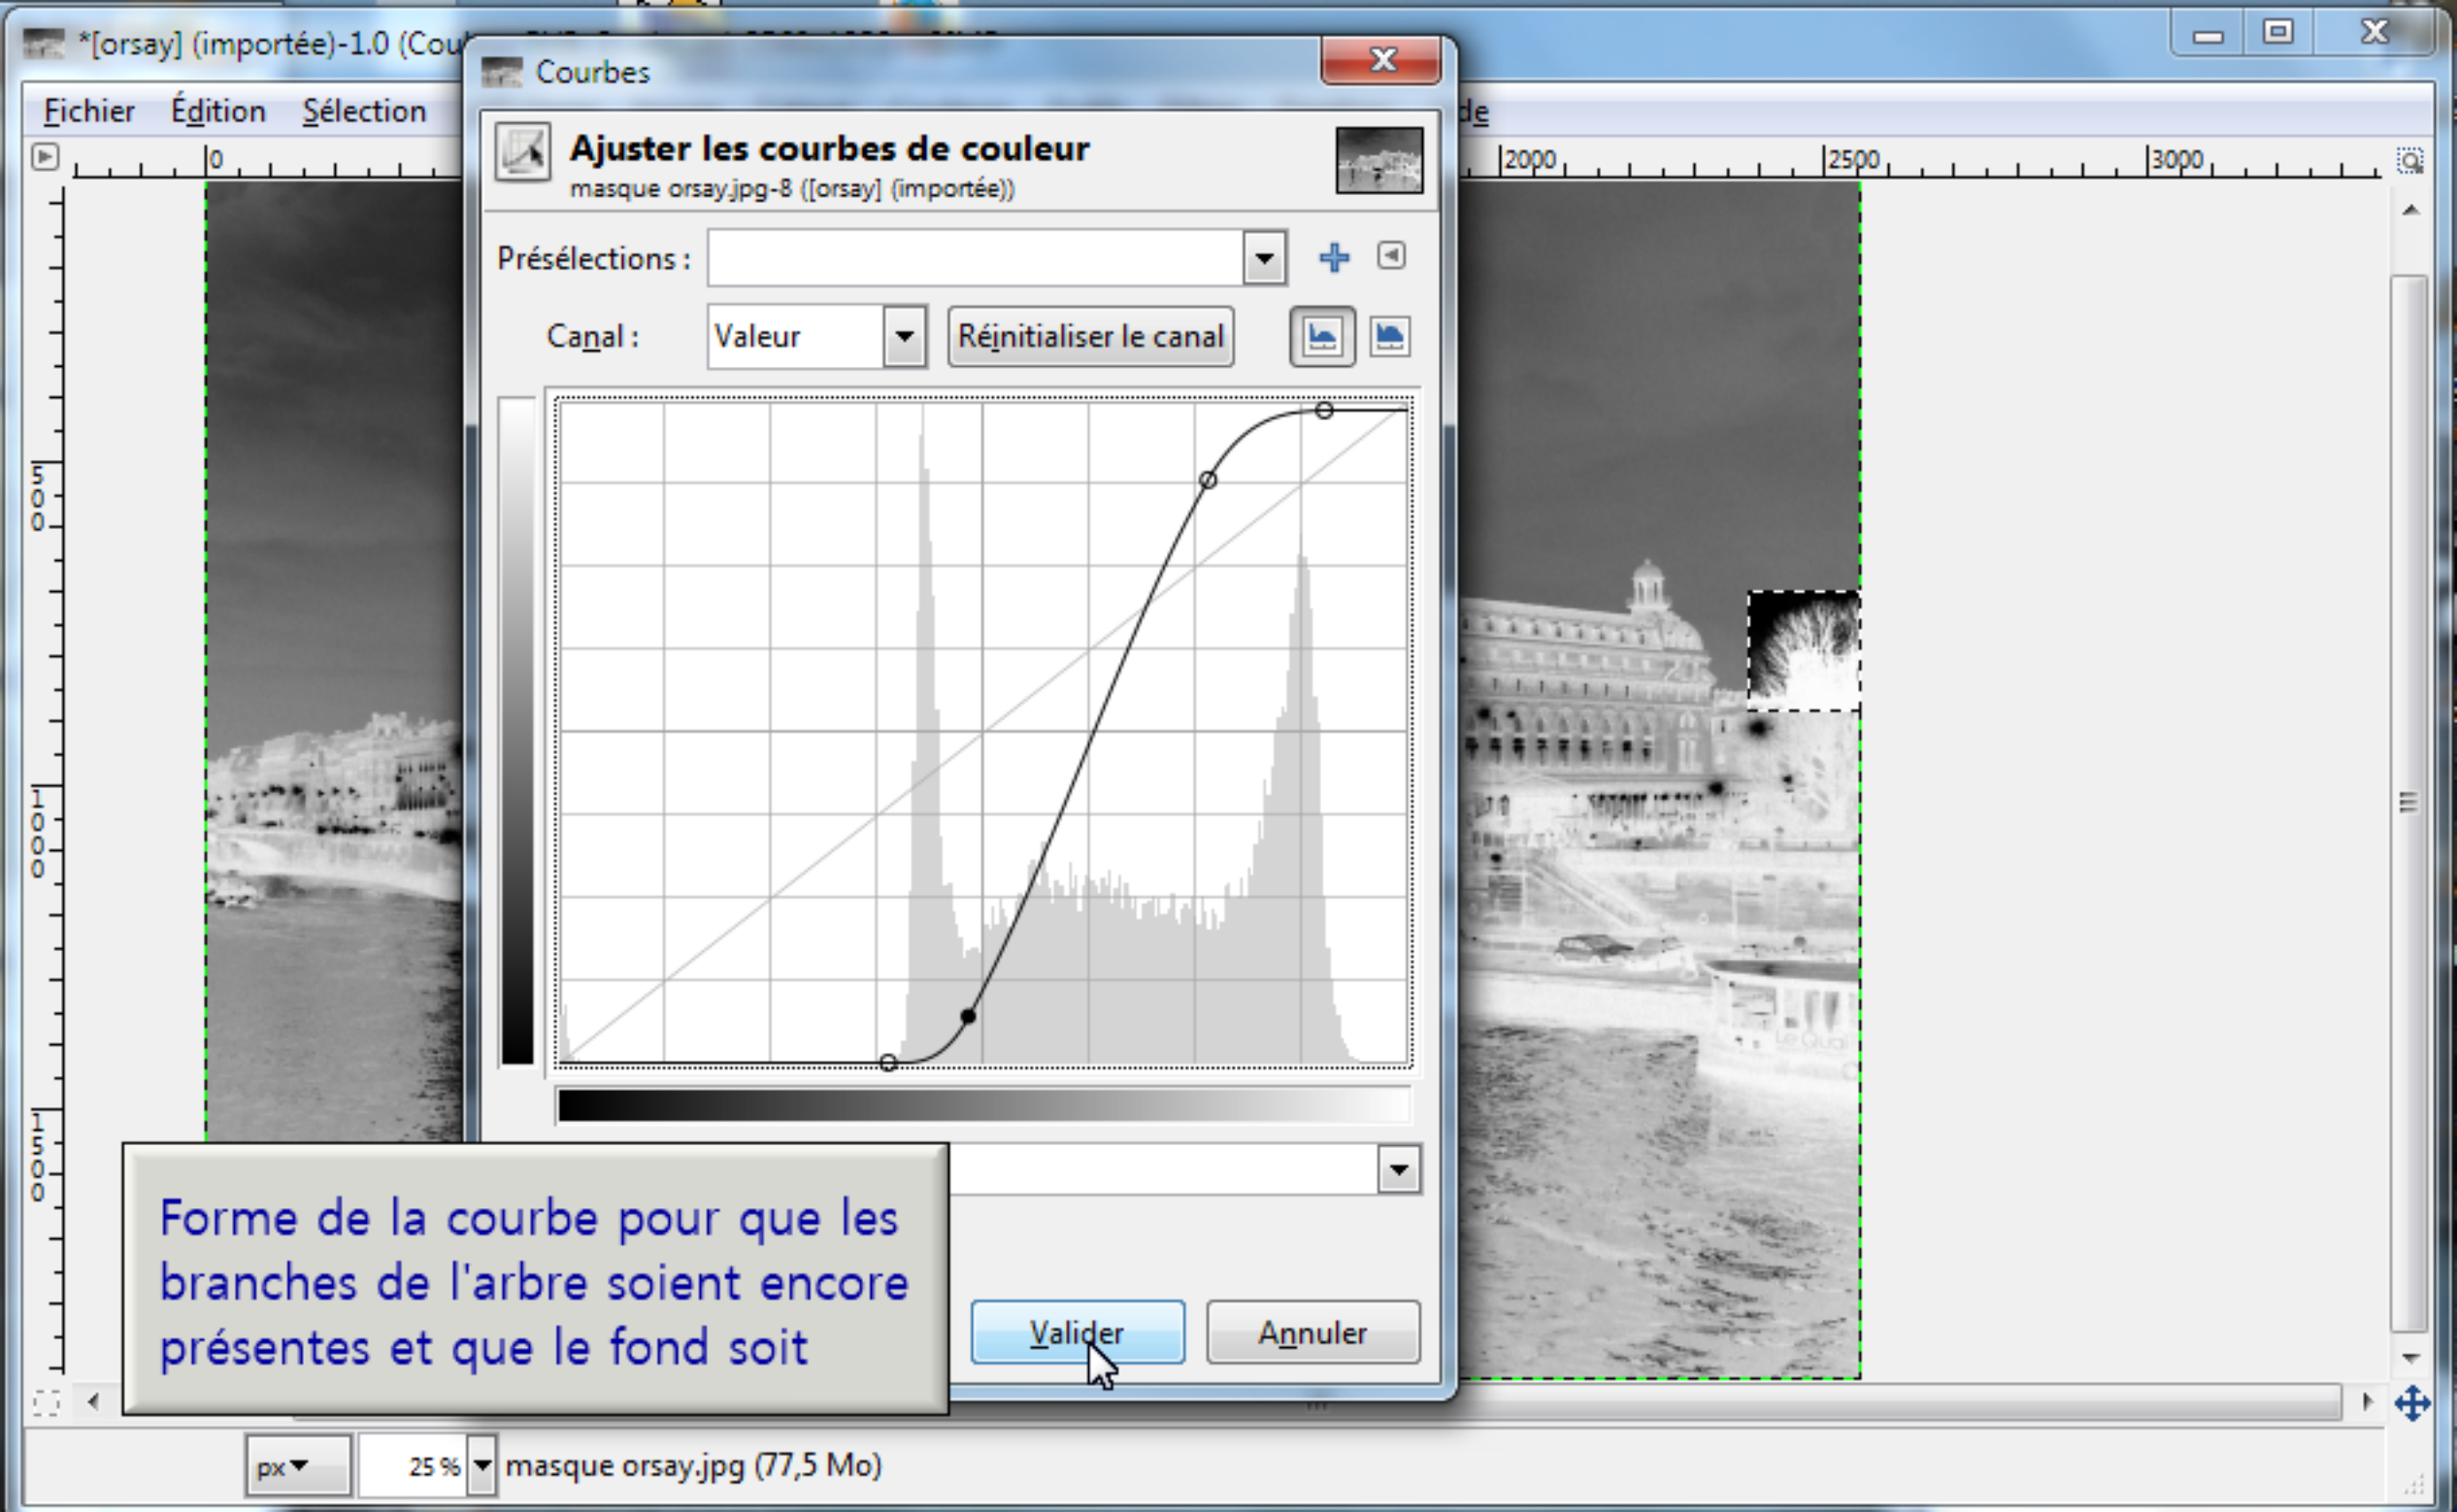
*[orsay] (importée)-1.0 (Cou

Fichier Édition Sélection

de

0

2000 2500 3000

500

1000

1500

Courbes

Ajuster les courbes de couleur
masque orsay.jpg-8 ([orsay] (importée))

Présélections :

Canal : Valeur Réinitialiser le canal

Forme de la courbe pour que les branches de l'arbre soient encore présentes et que le fond soit

Valider Annuler

px 25 % masque orsay.jpg (77,5 Mo)